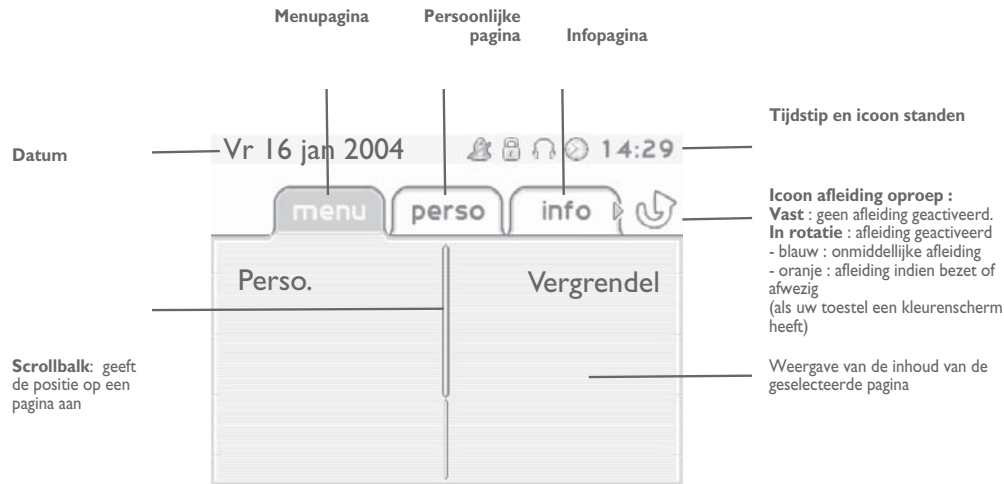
Menupagina

Persoonlijke pagina

Infopagina

Tijdstip en icoon standen

Datum

Vr 16 jan 2004

14:29

menu

perso

info

Icoon afleiding oproep :
Vast : geen afleiding geactiveerd.
In rotatie : afleiding geactiveerd
- blauw : onmiddellijke afleiding
- oranje : afleiding indien bezet of afwezig
(als uw toestel een kleurenscherm heeft)

Perso.

Vergrendel

Scrollbalk: geeft de positie op een pagina aan

Weergave van de inhoud van de geselecteerde pagina